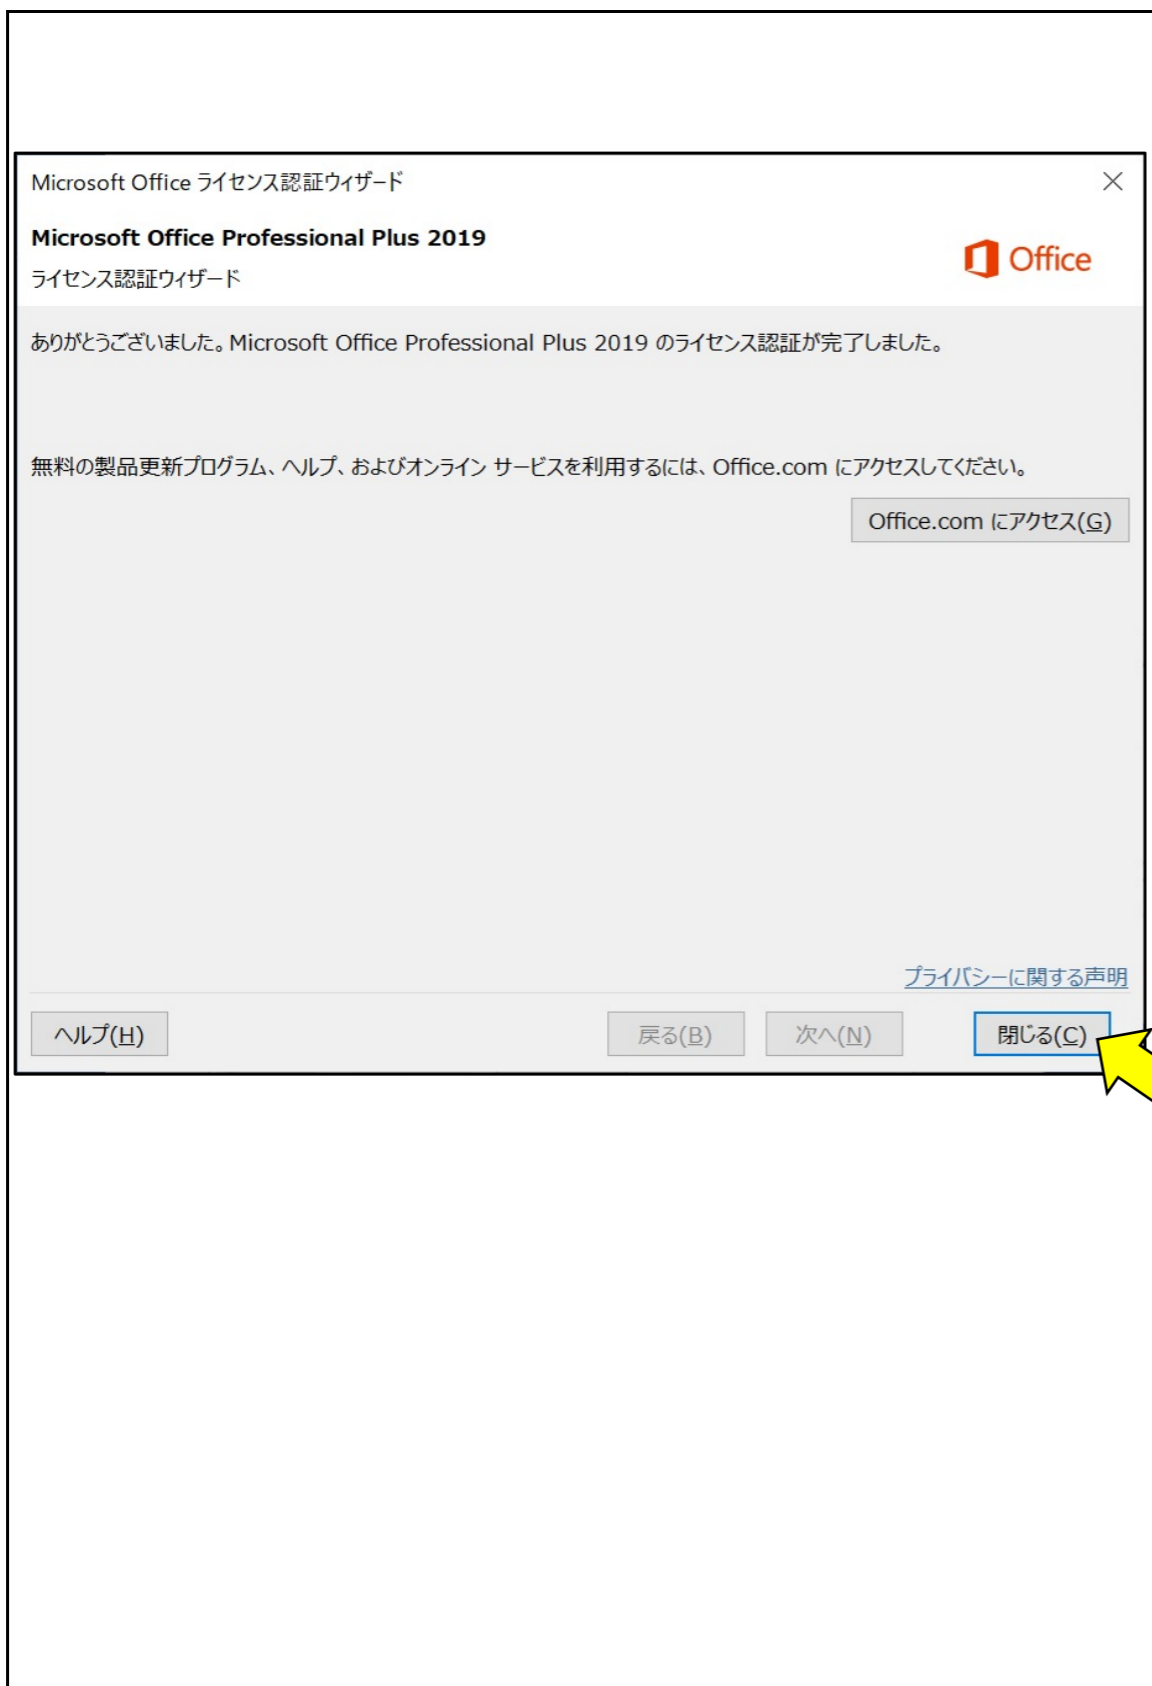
Microsoft Office ライセンス認証ウィザード

Microsoft Office Professional Plus 2019

ライセンス認証ウィザード

Office

ありがとうございました。Microsoft Office Professional Plus 2019 のライセンス認証が完了しました。

無料の製品更新プログラム、ヘルプ、およびオンライン サービスを利用するには、Office.com にアクセスしてください。

Office.com にアクセス(G)

プライバシーに関する声明

ヘルプ(H)

戻る(B)

次へ(N)

閉じる(C)